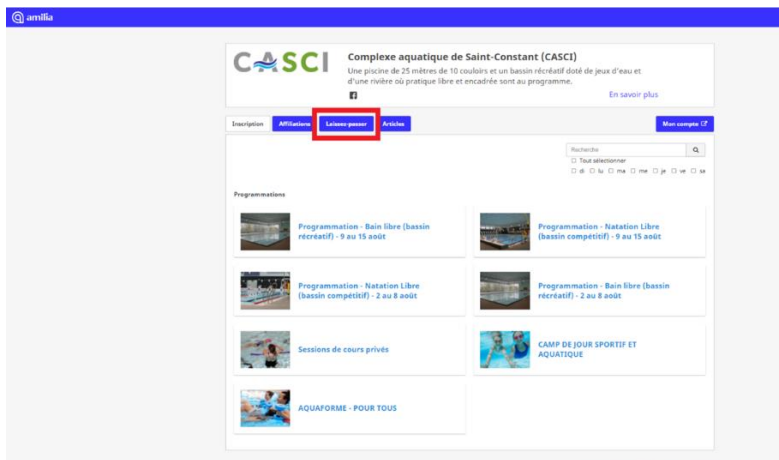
amilia

CASCI

Complexe aquatique de Saint-Constant (CASCI)

Une piscine de 25 mètres de 10 couloirs et un bassin récréatif doté de jeux d'eau et d'une rivière où pratique libre et encadrée sont au programme.

En savoir plus

Inscription Affiliations Laissez-passer Articles

Mon compte

Recherche

☐ Tout sélectionner

☐ di ☐ lu ☐ ma ☐ me ☐ je ☐ ve ☐ sa

Programmations

Programmation - Bain libre (bassin récréatif) - 9 au 15 août

Programmation - Natation Libre (bassin compétitif) - 9 au 15 août

Programmation - Natation Libre (bassin compétitif) - 2 au 8 août

Programmation - Bain libre (bassin récréatif) - 2 au 8 août

Sessions de cours privés

CAMP DE JOUR SPORTIF ET AQUATIQUE

AQUAFORME - POUR TOUS